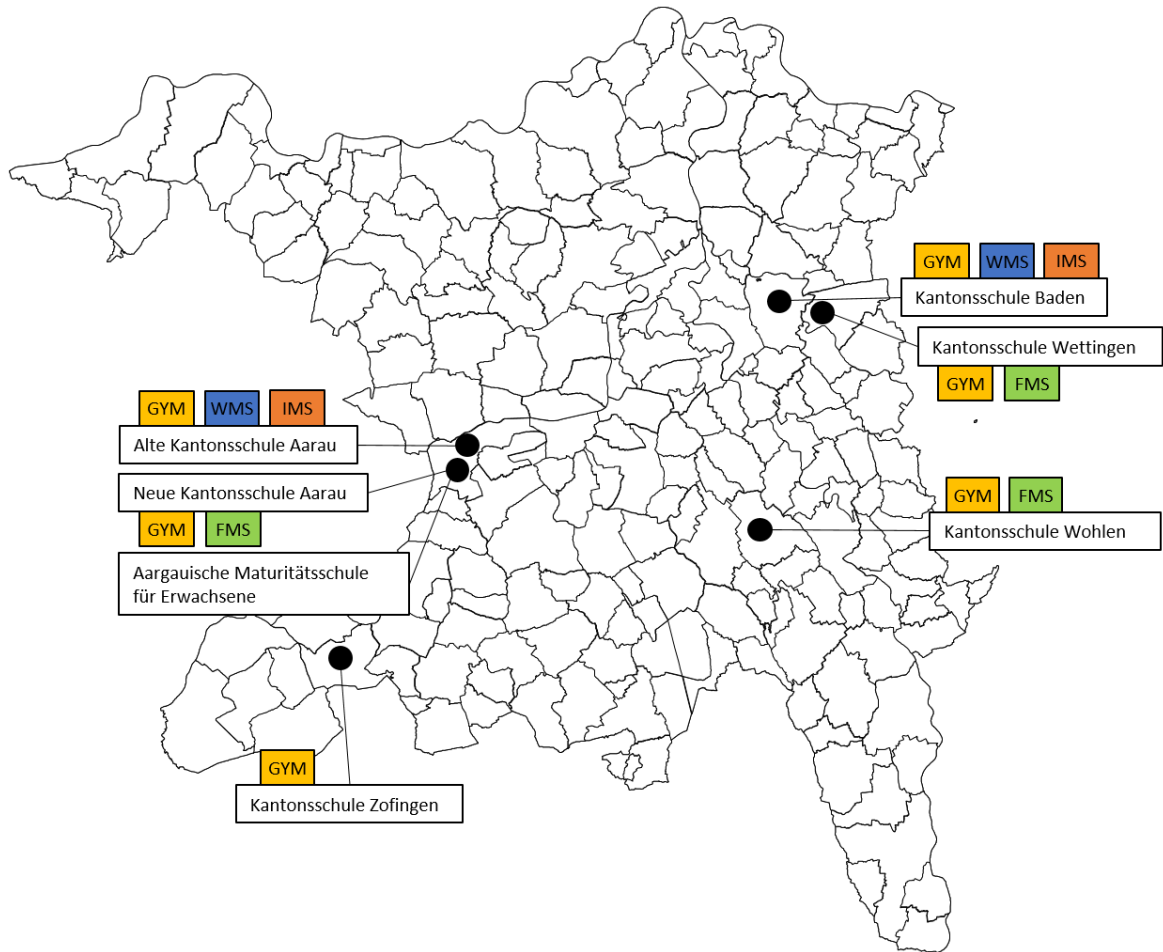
GYM WMS IMS
Kantonsschule Baden

Kantonsschule Wettingen
GYM FMS

GYM WMS IMS
Alte Kantonsschule Aarau

Neue Kantonsschule Aarau
GYM FMS

Aargauische Maturitätsschule für Erwachsene

GYM FMS
Kantonsschule Wohlen

GYM
Kantonsschule Zofingen